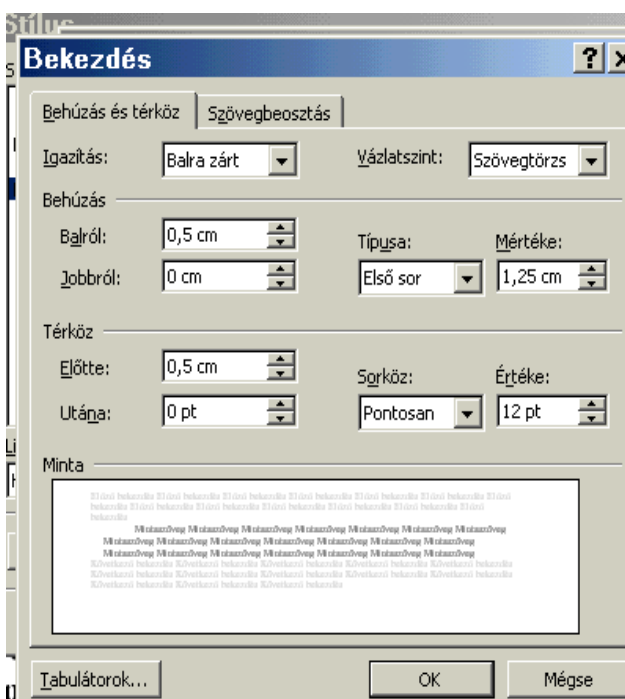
Stílus

Bekezdés

Behúzás és térköz | Szövegbeosztás

Igazítás: Balra zárt

Vázlatszint: Szövegtörzs

Behúzás

Balról: 0,5 cm

Jobbról: 0 cm

Típusa: Első sor

Mértéke: 1,25 cm

Térköz

Előtte: 0,5 cm

Utána: 0 pt

Sorköz: Pontosan

Értéke: 12 pt

Minta

Előző bekezdés Előző bekezdés Előző bekezdés Előző bekezdés Előző bekezdés Előző bekezdés Előző bekezdés Előző bekezdés Előző bekezdés Előző bekezdés Előző bekezdés Előző bekezdés Előző bekezdés

Mintaszöveg Mintaszöveg Mintaszöveg Mintaszöveg Mintaszöveg Mintaszöveg Mintaszöveg Mintaszöveg Mintaszöveg Mintaszöveg Mintaszöveg Mintaszöveg Mintaszöveg Mintaszöveg Mintaszöveg Mintaszöveg Mintaszöveg Mintaszöveg Mintaszöveg Mintaszöveg

Következő bekezdés Következő bekezdés Következő bekezdés Következő bekezdés Következő bekezdés Következő bekezdés Következő bekezdés Következő bekezdés Következő bekezdés Következő bekezdés Következő bekezdés

Tabulátorok...

OK

Mégse